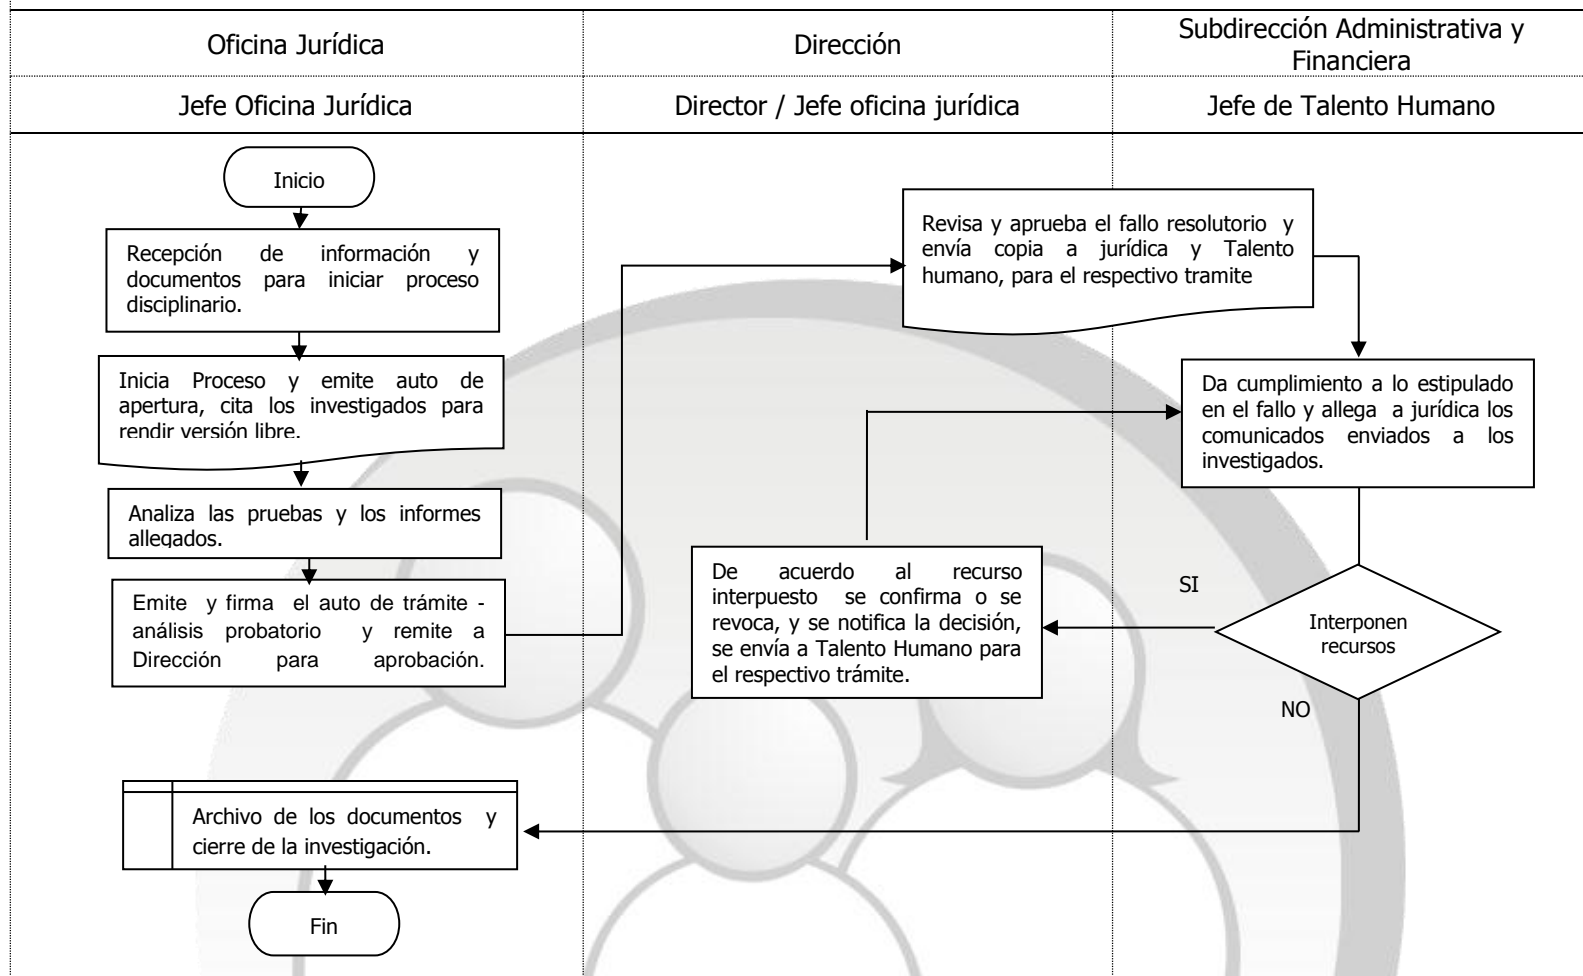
| Oficina Jurídica | Dirección | Subdirección Administrativa y Financiera |
|---|---|---|
| Jefe Oficina Jurídica | Director / Jefe oficina jurídica | Jefe de Talento Humano |

Inicio

Recepción de información y documentos para iniciar proceso disciplinario.

Inicia Proceso y emite auto de apertura, cita los investigados para rendir versión libre.

Analiza las pruebas y los informes allegados.

Emite y firma el auto de trámite - análisis probatorio y remite a Dirección para aprobación.

Revisa y aprueba el fallo resolutorio y envía copia a jurídica y Talento humano, para el respectivo tramite

Da cumplimiento a lo estipulado en el fallo y allega a jurídica los comunicados enviados a los investigados.

Interponen recursos

SI

De acuerdo al recurso interpuesto se confirma o se revoca, y se notifica la decisión, se envía a Talento Humano para el respectivo trámite.

NO

Archivo de los documentos y cierre de la investigación.

Fin